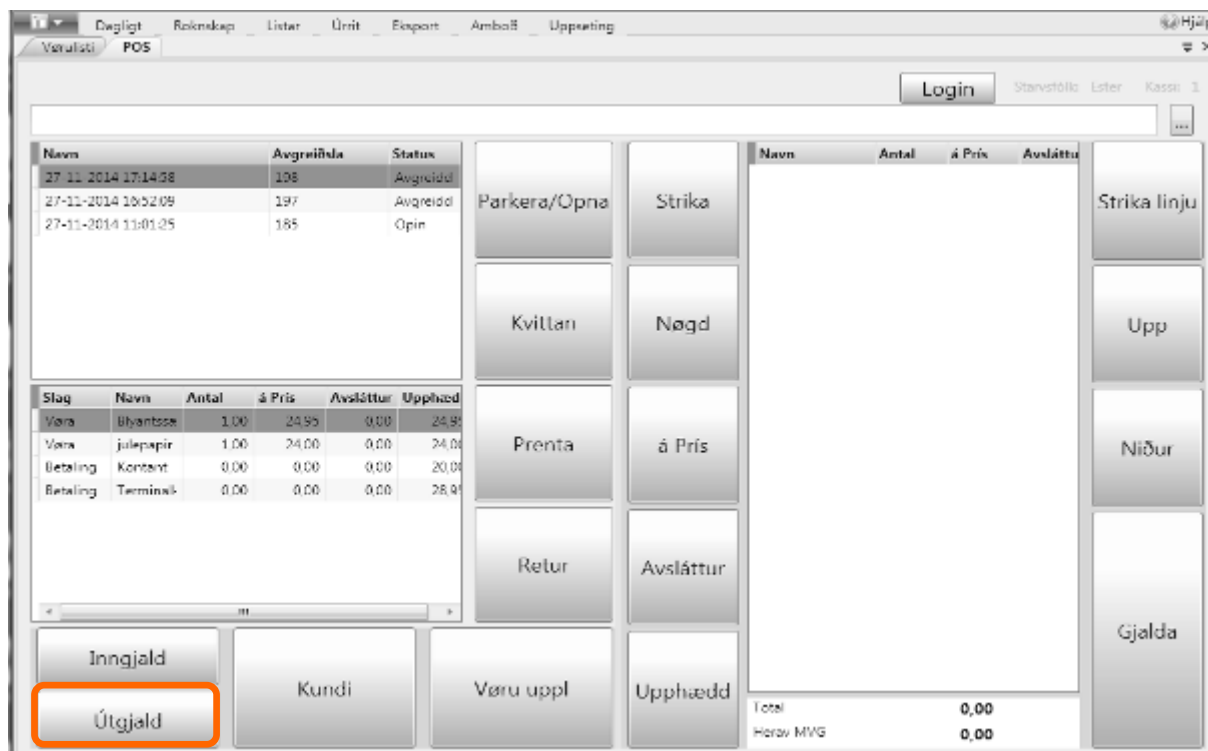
Dagligt Roknskap Listar Úrrit Eksport Amboð Uppseting
Hjálp
Vørulisti POS
Login
Starvsfólk Lister Kassi 1
...

| Navn | Avgreiðsla | Status |
|---|---|---|
| 27-11-2014 17:14:38 | 198 | Avgreidd |
| 27-11-2014 16:52:09 | 197 | Avgreidd |
| 27-11-2014 11:01:25 | 185 | Opin |

| Slag | Navn | Antal | á Prís | Avsláttur | Upphædd |
|---|---|---|---|---|---|
| Vøra | Blyantssa | 1,00 | 24,95 | 0,00 | 24,95 |
| Vøra | julepapir | 1,00 | 24,00 | 0,00 | 24,00 |
| Betaling | Kontant | 0,00 | 0,00 | 0,00 | 20,00 |
| Betaling | Terminal | 0,00 | 0,00 | 0,00 | 28,95 |

Parkera/Opna
Strika
Kvittan
Nøgd
Prenta
á Prís
Retur
Avsláttur
Upphædd

| Navn | Antal | á Prís | Avsláttur |
|---|---|---|---|

Strika linju
Upp
Niður
Gjalda
Inngjald
Útgjald
Kundi
Vøru uppl
Total 0,00
Herav MVG 0,00